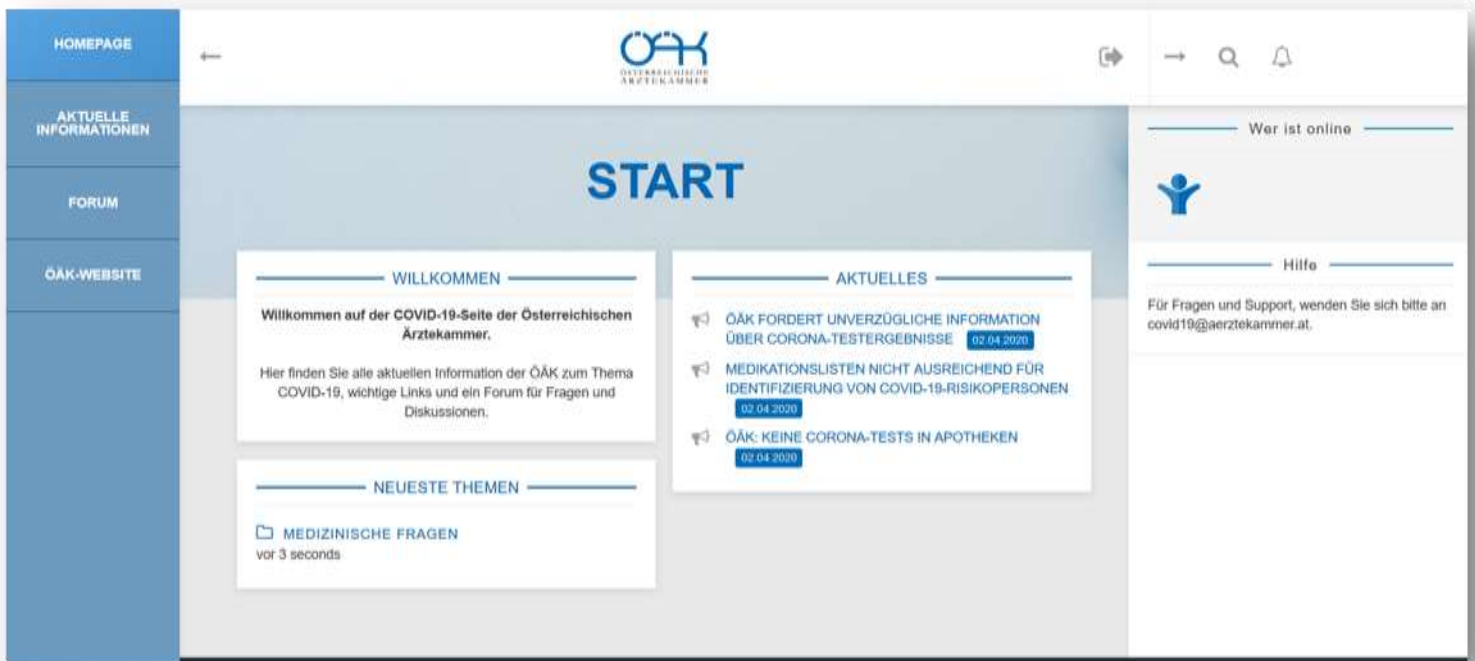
HOMEPAGE

AKTUELLE INFORMATIONEN

FORUM

ÖÄK-WEBSITE

ÖÄK
ÖSTERREICHISCHE ÄRZTEKAMMER

START

WILLKOMMEN

Willkommen auf der COVID-19-Seite der Österreichischen Ärztekammer.

Hier finden Sie alle aktuellen Information der ÖÄK zum Thema COVID-19, wichtige Links und ein Forum für Fragen und Diskussionen.

NEUESTE THEMEN

MEDIZINISCHE FRAGEN
vor 3 seconds

AKTUELLES

ÖÄK FORDERT UNVERZÜGLICHE INFORMATION ÜBER CORONA-TESTERGEBNISSE 02.04.2020

MEDIKATIONSLISTEN NICHT AUSREICHEND FÜR IDENTIFIZIERUNG VON COVID-19-RISIKOPERSONEN 02.04.2020

ÖÄK: KEINE CORONA-TESTS IN APOTHEKEN 02.04.2020

Wer ist online

Hilfe

Für Fragen und Support, wenden Sie sich bitte an covid19@aerztekammer.at.